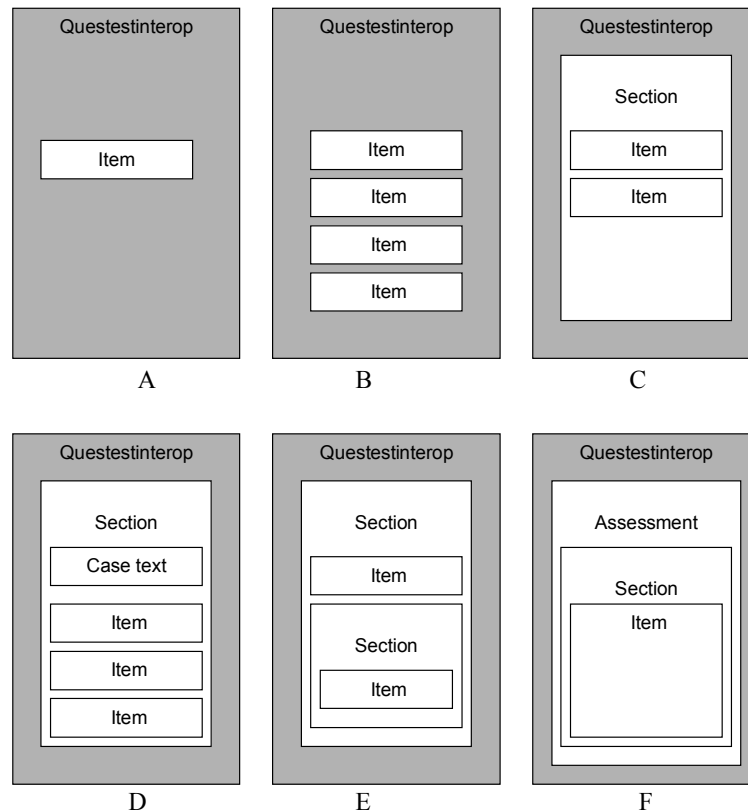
Questestinterop

Item

A

Questestinterop

Item

Item

Item

Item

B

Questestinterop

Section

Item

Item

C

Questestinterop

Section

Case text

Item

Item

Item

D

Questestinterop

Section

Item

Section

Item

E

Questestinterop

Assessment

Section

Item

F